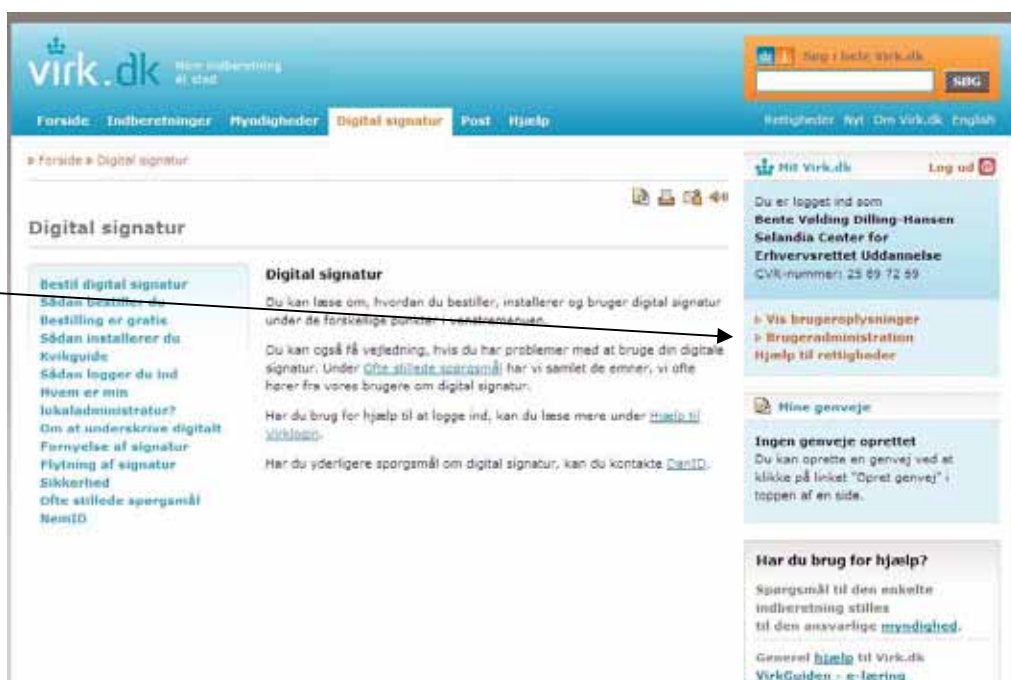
virk.dk Mere indberetning ét sted

Søg i hele Virk.dk
SØG

Forside Indberetninger Myndigheder Digital signatur Post Hjælp

Rettigheder Nyt Om Virk.dk English

» Forside » Digital signatur

Digital signatur

Bestil digital signatur
Sådan bestiller du
Bestilling er gratis
Sådan installerer du
Kvikguide
Sådan logger du ind
Hvem er min lokaladministrator?
Om at underskrive digitalt
Fornyelse af signatur
Flytning af signatur
Sikkerhed
Ofte stillede spørgsmål
NemID

Digital signatur

Du kan læse om, hvordan du bestiller, installerer og bruger digital signatur under de forskellige punkter i venstremenuen.

Du kan også få vejledning, hvis du har problemer med at bruge din digitale signatur. Under Ofte stillede spørgsmål har vi samlet de emner, vi ofte hører fra vores brugere om digital signatur.

Har du brug for hjælp til at logge ind, kan du læse mere under Hjælp til Virklogin.

Har du yderligere spørgsmål om digital signatur, kan du kontakte DanID.

Mit Virk.dk
Log ud

Du er logget ind som
Bente Vølding Dilling-Hansen
Selandia Center for Erhvervsrettet Uddannelse
CVR-nummer: 25 69 72 69

Vis brugeroplysninger
Brugeradministration
Hjælp til rettigheder

Mine genveje

Ingen genveje oprettet
Du kan oprette en genvej ved at klikke på linket "Opret genvej" i toppen af en side.

Har du brug for hjælp?

Spørgsmål til den enkelte indberetning stilles til den ansvarlige myndighed.

Generel hjælp til Virk.dk
VirkGuiden - e-læring